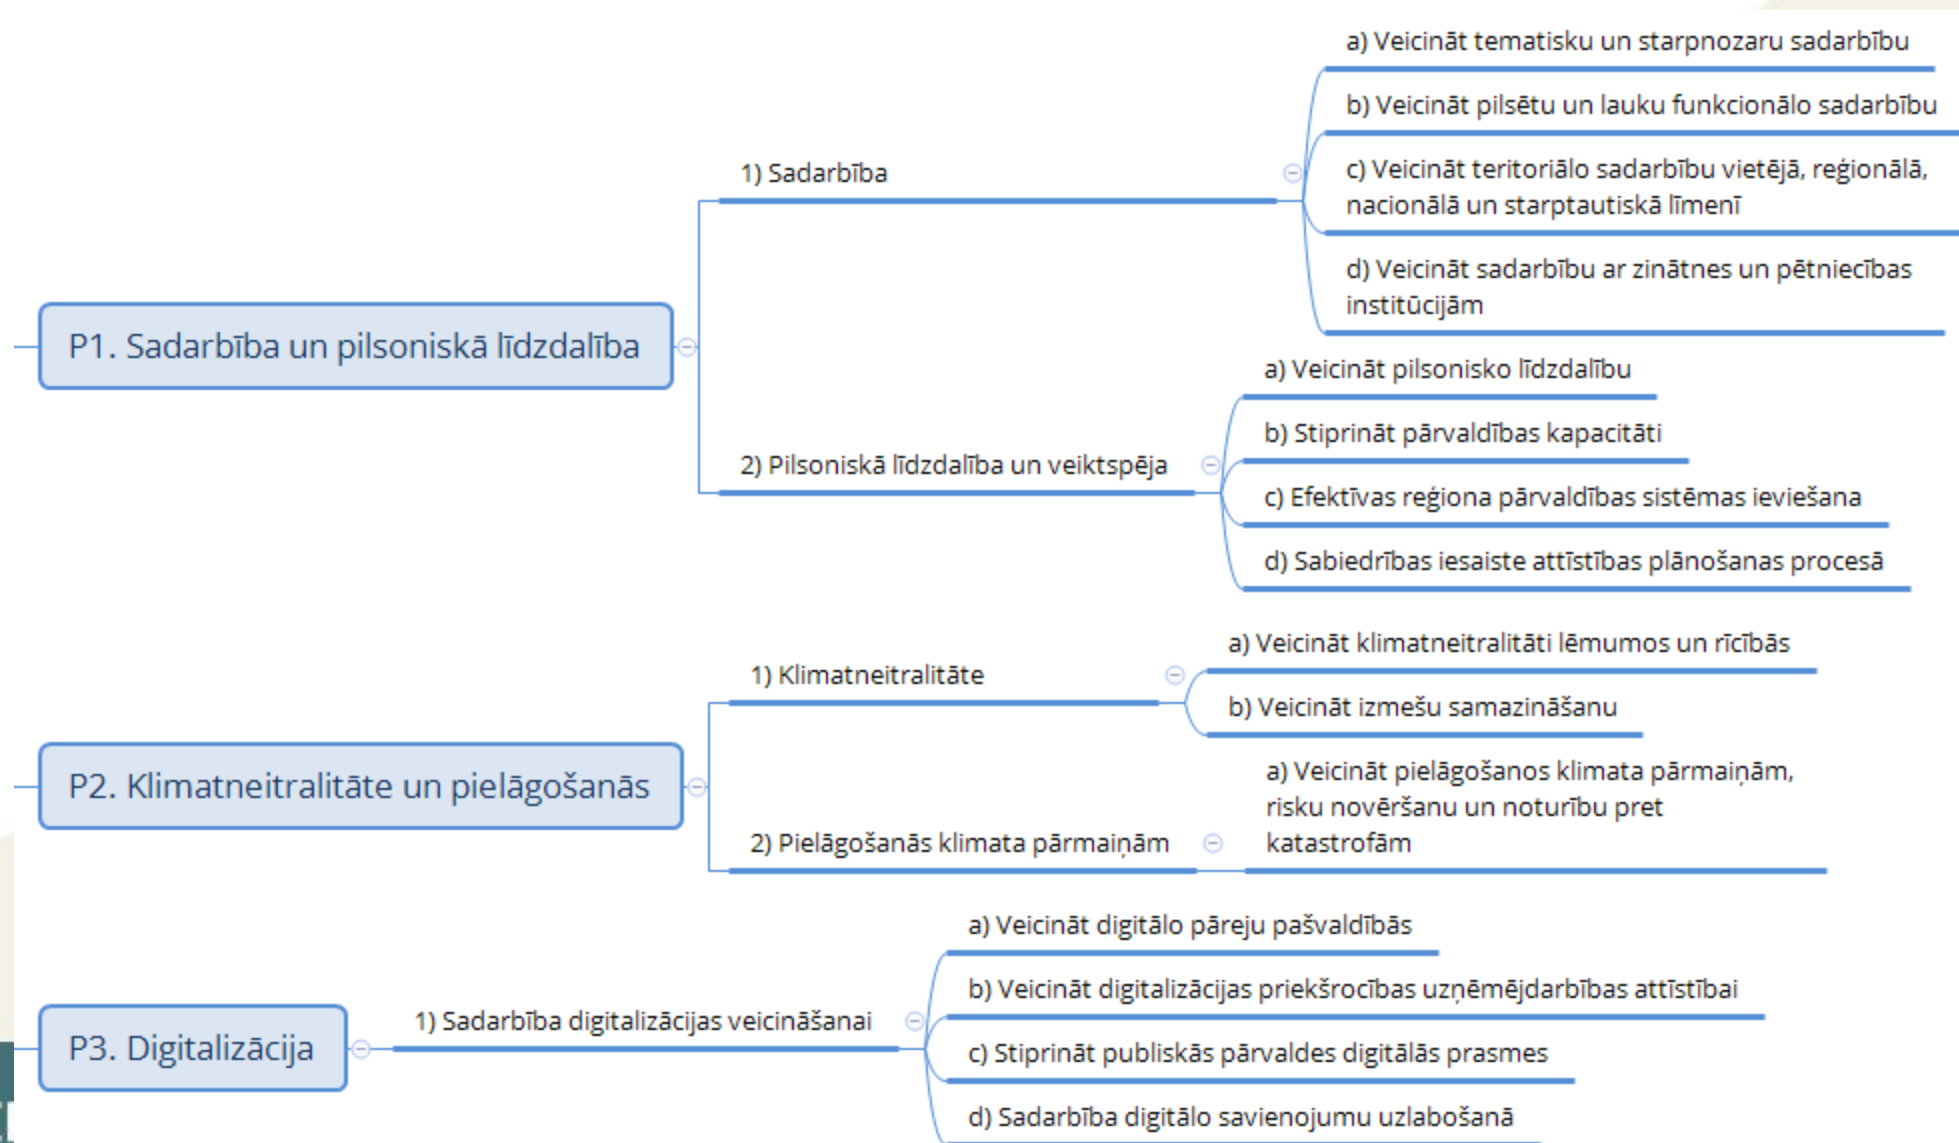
P1. Sadarbība un pilsoniskā līdzdalība

1) Sadarbība

a) Veicināt tematisku un starpnozaru sadarbību

b) Veicināt pilsētu un lauku funkcionālo sadarbību

c) Veicināt teritoriālo sadarbību vietējā, reģionālā, nacionālā un starptautiskā līmenī

d) Veicināt sadarbību ar zinātnes un pētniecības institūcijām

2) Pilsoniskā līdzdalība un veiktspēja

a) Veicināt pilsonisko līdzdalību

b) Stiprināt pārvaldības kapacitāti

c) Efektīvas reģiona pārvaldības sistēmas ieviešana

d) Sabiedrības iesaiste attīstības plānošanas procesā

P2. Klimatneitralitāte un pielāgošanās

1) Klimatneitralitāte

a) Veicināt klimatneitralitāti lēmumos un rīcībās

b) Veicināt izmešu samazināšanu

2) Pielāgošanās klimata pārmaiņām

a) Veicināt pielāgošanos klimata pārmaiņām, risku novēršanu un noturību pret katastrofām

P3. Digitalizācija

1) Sadarbība digitalizācijas veicināšanai

a) Veicināt digitālo pāreju pašvaldībās

b) Veicināt digitalizācijas priekšrocības uzņēmējdarbības attīstībai

c) Stiprināt publiskās pārvaldes digitālās prasmes

d) Sadarbība digitālo savienojumu uzlabošanā